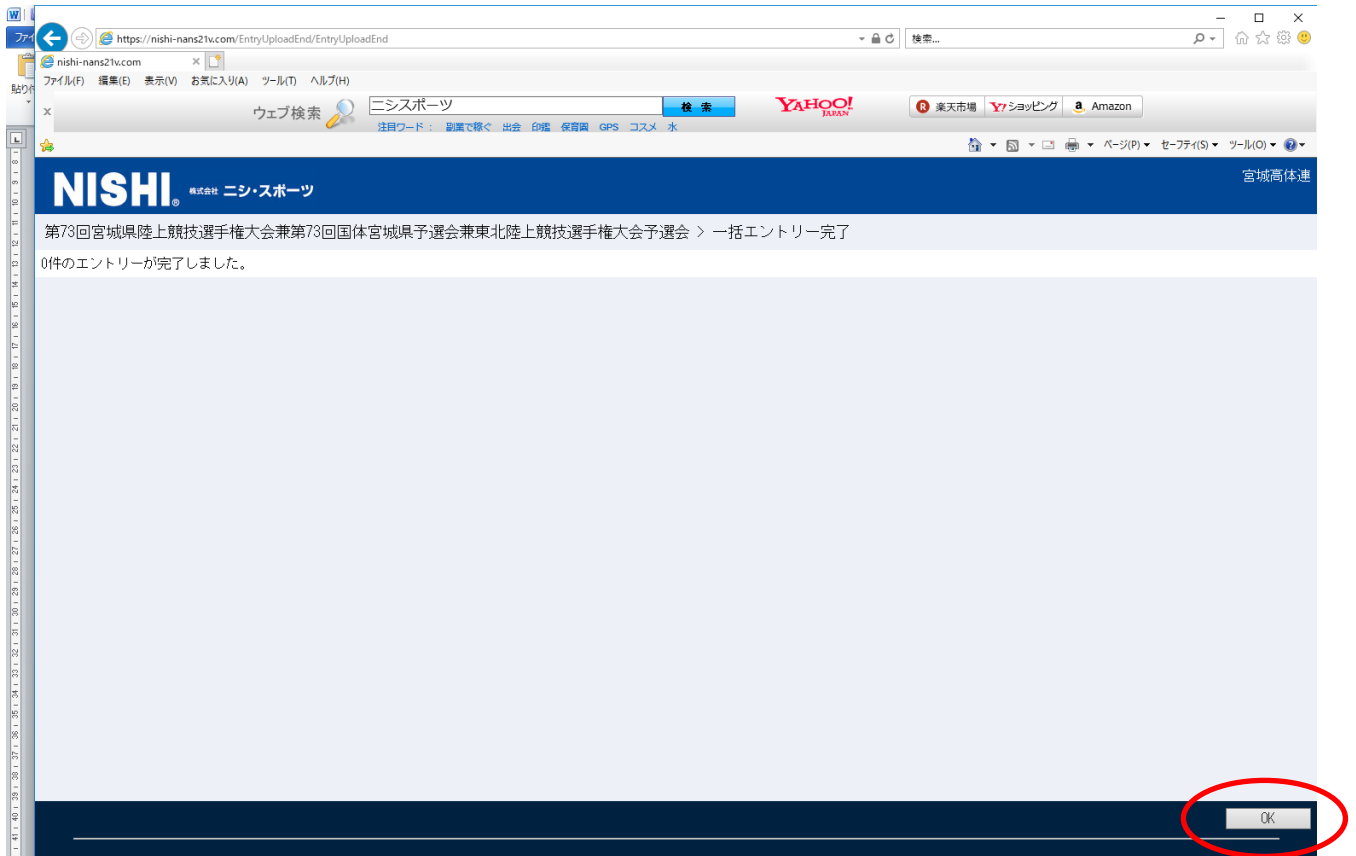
https://nishi-nans21v.com/EntryUploadEnd/EntryUploadEnd

検索...

nishi-nans21v.com

ファイル(F) 編集(E) 表示(V) お気に入り(A) ツール(T) ヘルプ(H)

ウェブ検索 ニシスポーツ 検索

注目ワード： 副業で稼ぐ 出会 印鑑 保育園 GPS コスメ 水

YAHOO! JAPAN

楽天市場 Y!ショッピング Amazon

ページ(P) セーフティ(S) ツール(O)

NISHI 株式会社 ニシ・スポーツ

宮城高体連

第73回宮城県陸上競技選手権大会兼第73回国体宮城県予選会兼東北陸上競技選手権大会予選会 > 一括エントリー完了

0件のエントリーが完了しました。

OK